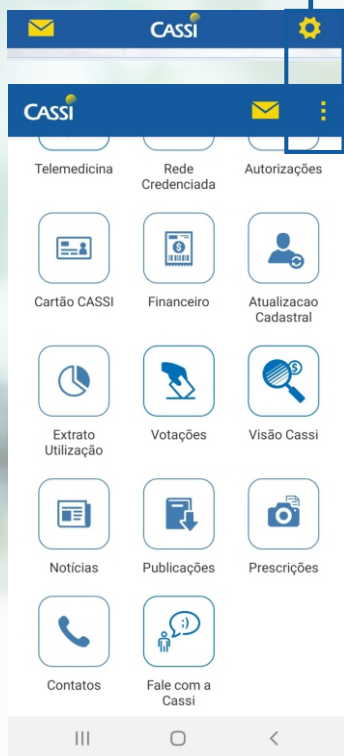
CASSI

CASSI

Telemedicina

Rede Credenciada

Autorizações

Cartão CASSI

Financeiro

Atualizacao Cadastral

Extrato Utilização

Votações

Visão Cassi

Notícias

Publicações

Prescrições

Contatos

Fale com a Cassi